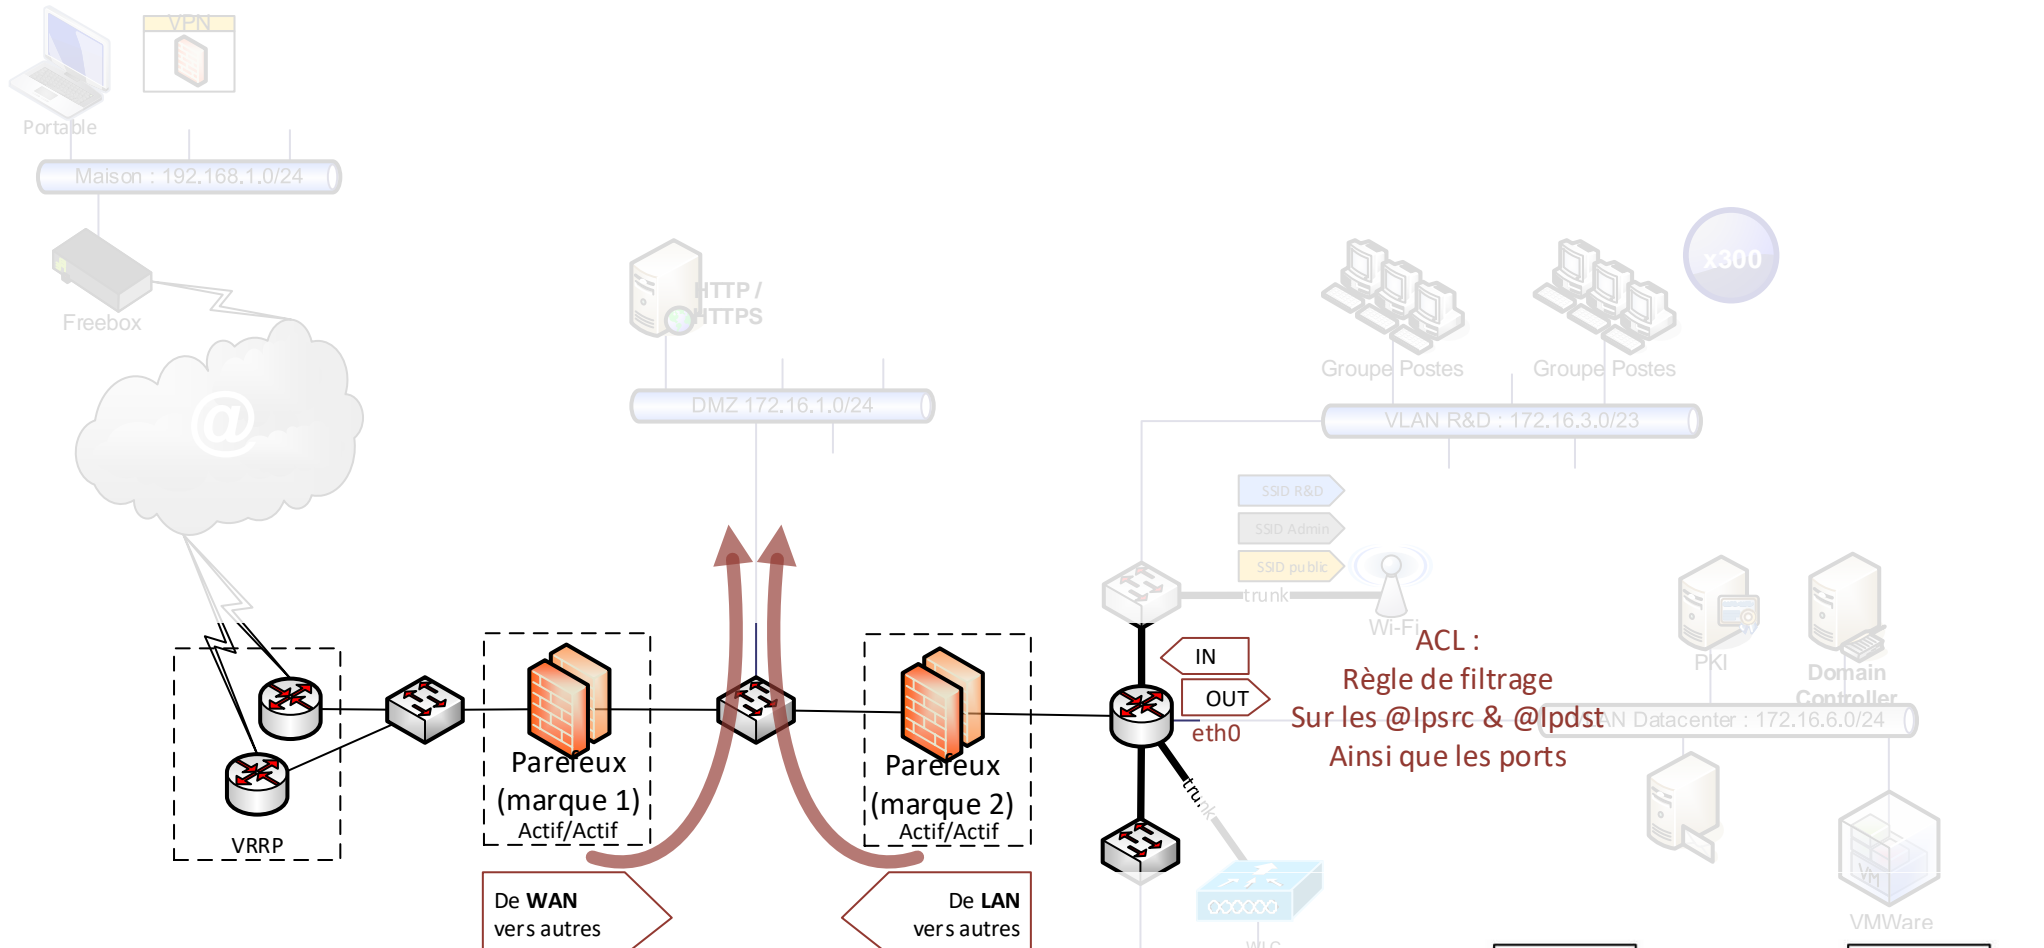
Portable

VPN

Maison : 192.168.1.0/24

Freebox

HTTP / HTTPS

DMZ 172.16.1.0/24

Groupe Postes

Groupe Postes

x300

VLAN R&D : 172.16.3.0/23

SSID R&D

SSID Admin

SSID public

trunk

Wi-Fi

ACL :
Règle de filtrage
Sur les @Ipsrc & @Ipdst
Ainsi que les ports

PKI

Domain Controller

VLAN Datacenter : 172.16.6.0/24

IN

OUT

eth0

trunk

VRRP

Parefeux (marque 1) Actif/Actif

Parefeux (marque 2) Actif/Actif

De WAN vers autres

De LAN vers autres

WLC

VM

VMWare